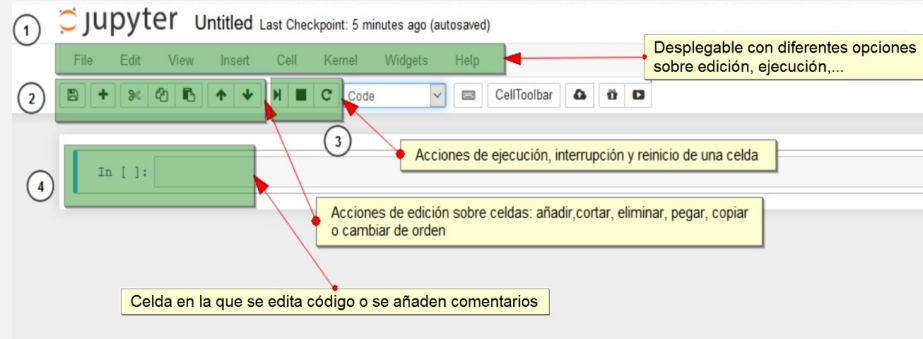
1

jupyter Untitled Last Checkpoint: 5 minutes ago (autosaved)

File Edit View Insert Cell Kernel Widgets Help

Desplegable con diferentes opciones sobre edición, ejecución,...

2

Code

CellToolbar

3

Acciones de ejecución, interrupción y reinicio de una celda

4

In [ ]:

Acciones de edición sobre celdas: añadir,cortar, eliminar, pegar, copiar o cambiar de orden

Celda en la que se edita código o se añaden comentarios